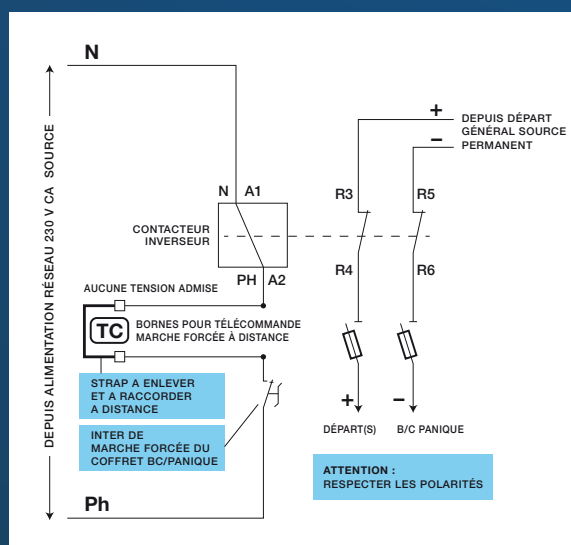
DEPUIS ALIMENTATION RÉSEAU 230 V CA SOURCE

N

N A1

CONTACTEUR INVERSEUR

PH A2

AUCUNE TENSION ADMISE

TC

BORNES POUR TÉLÉCOMMANDE MARCHE FORCÉE À DISTANCE

STRAP A ENLEVER ET A RACCORDER A DISTANCE

INTER DE MARCHE FORCÉE DU COFFRET BC/PANIQUE

Ph

+ DEPUIS DÉPART GÉNÉRAL SOURCE
– PERMANENT

R3 R5

R4 R6

+ –

DÉPART(S) B/C PANIQUE

ATTENTION : RESPECTER LES POLARITÉS